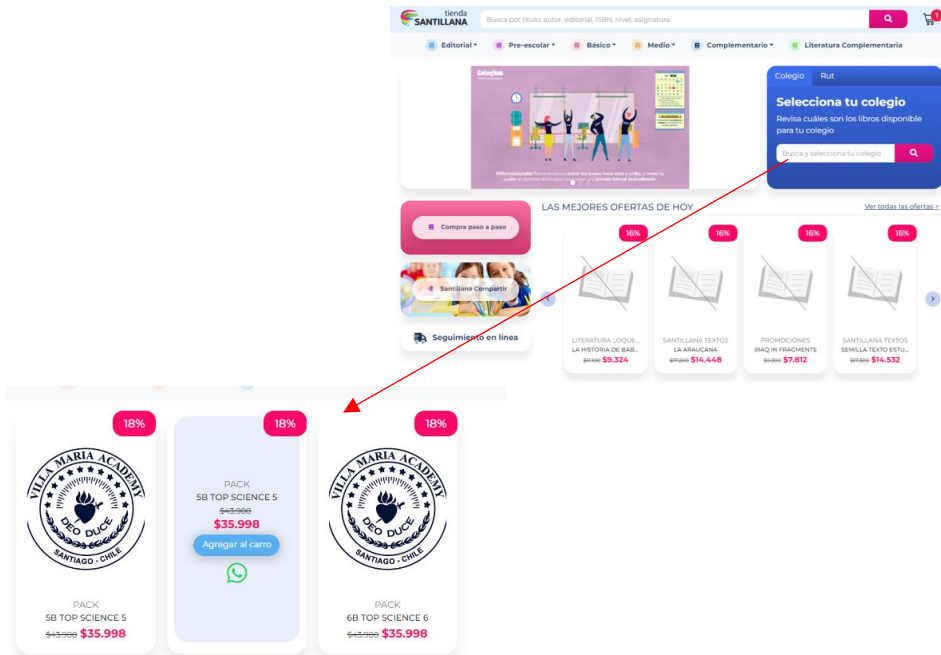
tienda SANTILLANA

Busca por título, autor, editorial, ISBN, nivel, asignatura

Editorial ▾ Pre-escolar ▾ Básico ▾ Medio ▾ Complementario ▾ Literatura Complementaria

Colegio Rut

Selecciona tu colegio

Revisa cuáles son los libros disponible para tu colegio

Busca y selecciona tu colegio

Compra paso a paso

Santillana Compartir

Seguimiento en línea

LAS MEJORES OFERTAS DE HOY

Ver todas las ofertas »

16% 16% 16% 16%

LITERATURA LOQUE... LA HISTORIA DE BAB... ~~$11.100~~ $9.324

SANTILLANA TEXTOS LA ARAUCANA ~~$17.200~~ $14.448

PROMOCIONES IRAQ IN FRAGMENTS ~~$9.300~~ $7.812

SANTILLANA TEXTOS SEMILLA TEXTO ESTU... ~~$17.300~~ $14.532

18%

VILLA MARIA ACADEMY DEO DUCE SANTIAGO - CHILE

PACK
5B TOP SCIENCE 5
~~$43.900~~ $35.998

18%

PACK
5B TOP SCIENCE 5
~~$43.900~~
$35.998
Agregar al carro

18%

VILLA MARIA ACADEMY DEO DUCE SANTIAGO - CHILE

PACK
6B TOP SCIENCE 6
~~$43.900~~ $35.998